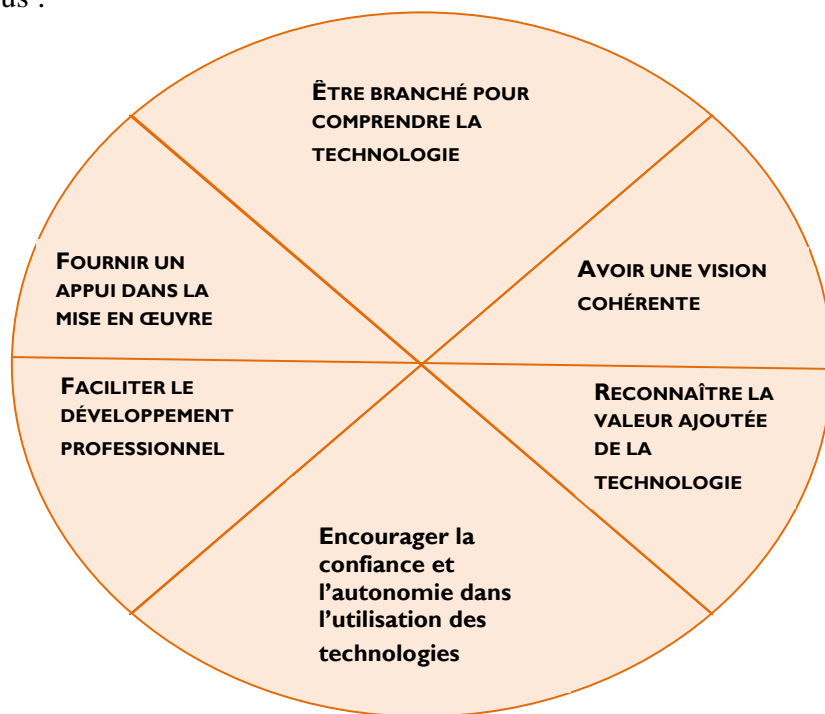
us :

ÊTRE BRANCHÉ POUR COMPRENDRE LA TECHNOLOGIE

AVOIR UNE VISION COHÉRENTE

RECONNAÎTRE LA VALEUR AJOUTÉE DE LA TECHNOLOGIE

Encourager la confiance et l'autonomie dans l'utilisation des technologies

FACILITER LE DÉVELOPPEMENT PROFESSIONNEL

FOURNIR UN APPUI DANS LA MISE EN ŒUVRE